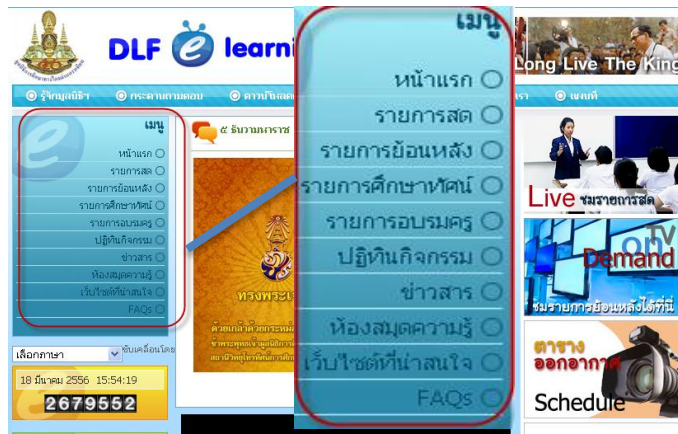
DLF e learni

Long Live The King

รู้จักมูลนิธิ
กระดานถามตอบ
ดาวน์โหลด
เพลงที่

เมนู
หน้าแรก
รายการสด
รายการย้อนหลัง
รายการศึกษาทัศน์
รายการอบรมครู
ปฏิทินกิจกรรม
ข่าวสาร
ห้องสมุดความรู้
เว็บไซต์ที่น่าสนใจ
FAQs

5 ธันวามหาราช

ทรงพระเจ

เลือกภาษา
ขับเคลื่อนโดย

18 มีนาคม 2556 15:54:19

2679552

เมนู
หน้าแรก
รายการสด
รายการย้อนหลัง
รายการศึกษาทัศน์
รายการอบรมครู
ปฏิทินกิจกรรม
ข่าวสาร
ห้องสมุดความรู้
เว็บไซต์ที่น่าสนใจ
FAQs

Live ชมรายการสด

TV on Demand
ชมรายการย้อนหลังได้ที่นี่

ตาราง ออกอากาศ
Schedule